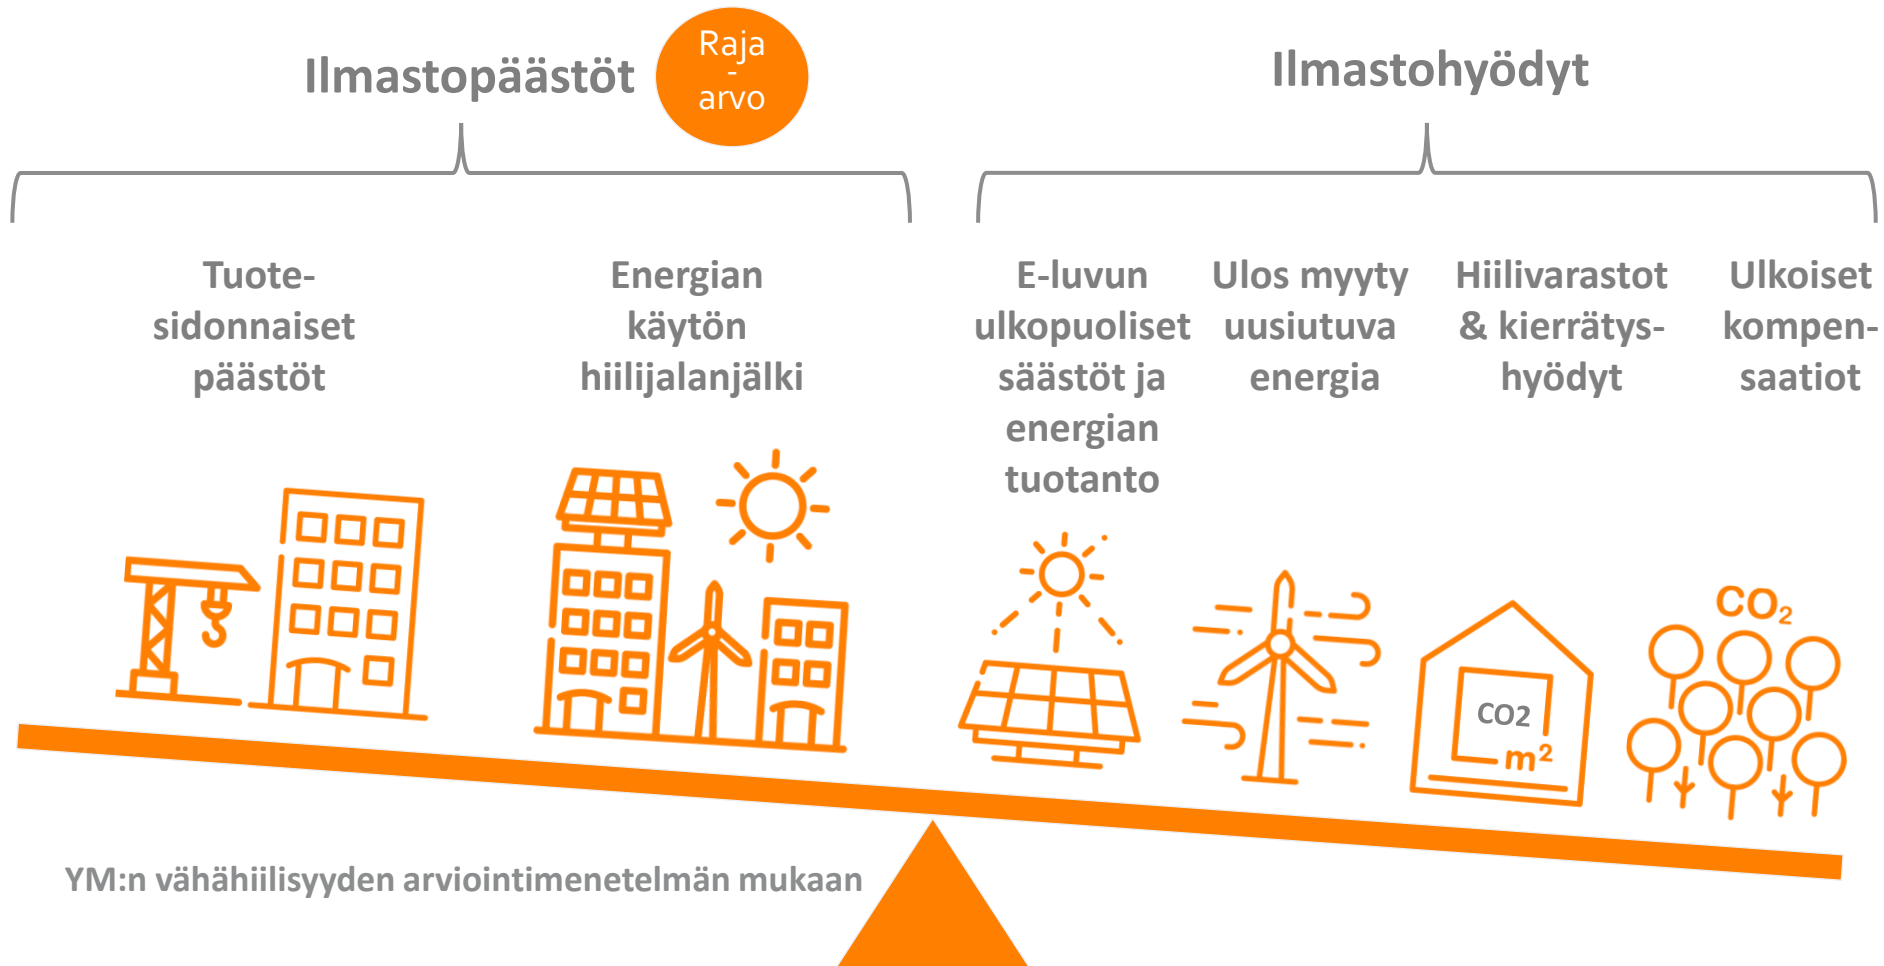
Ilmastopäästöt

Raja - arvo

Ilmastohyödyt

Tuote-sidonnaiset päästöt

Energian käytön hiilijalanjälki

E-luvun ulkopuoliset säästöt ja energian tuotanto

Ulos myyty uusiutuva energia

Hiilivarastot & kierrätys-hyödyt

Ulkoiset kompen-saatiot

$CO_2$

$CO_2$ $m^2$

YM:n vähähiilisyyden arviointimenetelmän mukaan